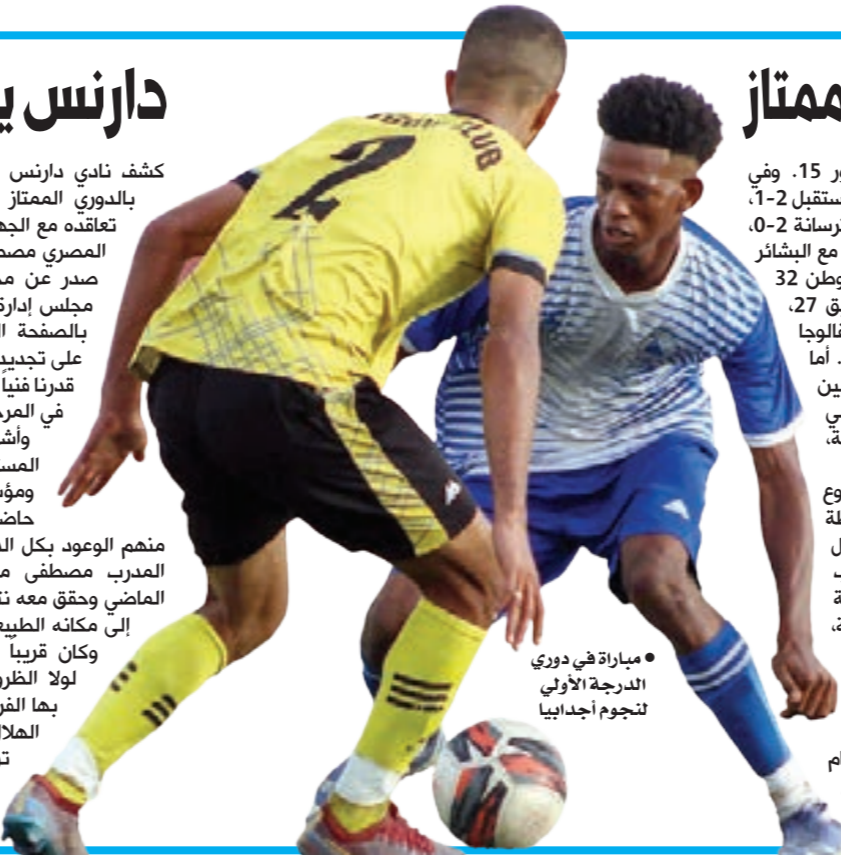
دارنس ي

ممتاز

كشف نادي دارنس
بالدوري الممتاز
تعاقده مع الجه
المصري مصط
صدر عن م
مجلس إدارة
بالصفحة ال
على تجديد
قدرنا فنياً
في المرح
وأش
المس
ومؤ
حاض
منهم الوعود بكل ال
المدرب مصطفى م
الماضي وحقق معه نت
إلى مكانه الطبيع
وكان قريبا
لولا الظر
بها الفر
الهلا
ت

ور 15. وفي
ستقبل 2-1،
رسانة 2-0،
مع البشائر
وطن 32
ق 27،
الوجا
. أما
ين
ي
ة،

وع
لة
ل
ة
ة،
ق،

ام

مباراة في دوري الدرجة الأولي لنجوم أجدابيا

CLUB
2